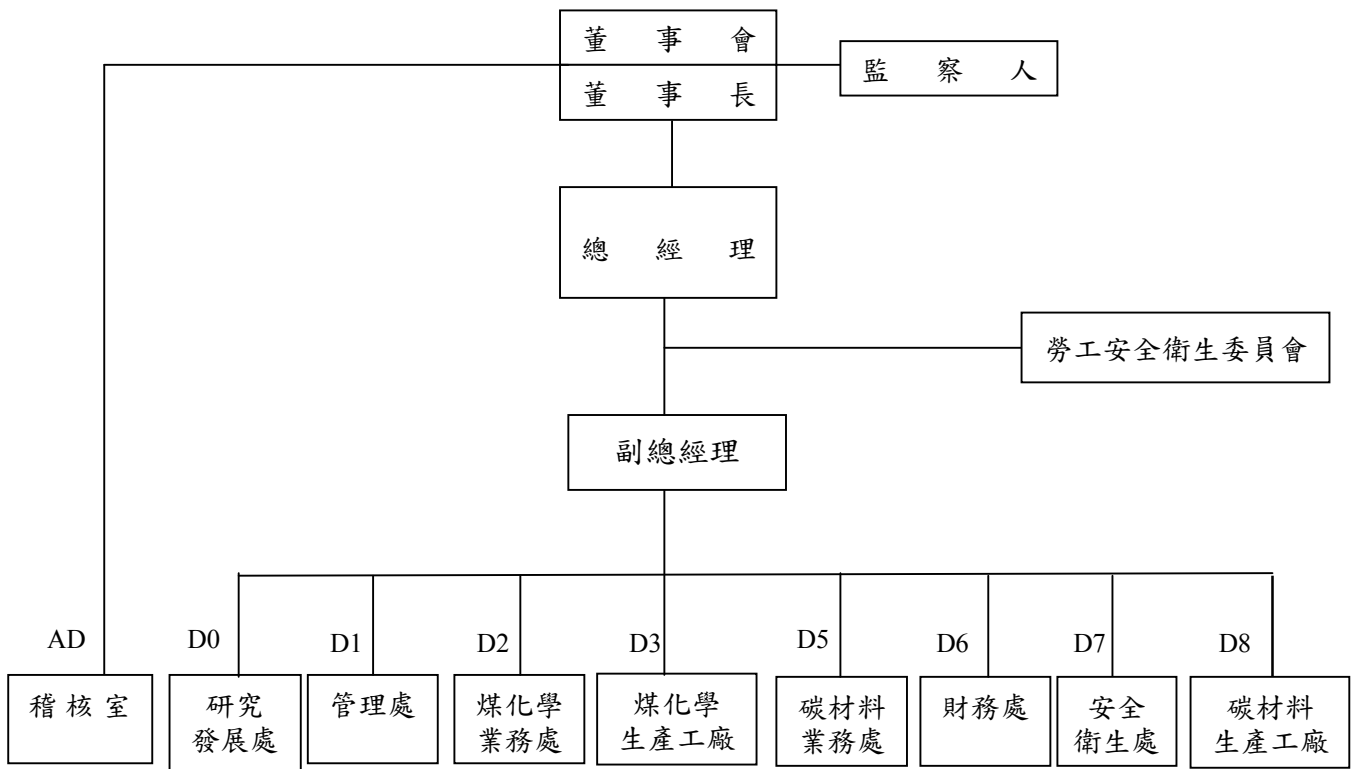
董　事　會
董　事　長
監　察　人

總　經　理

勞工安全衛生委員會

副總經理

AD
稽核室

D0
研究發展處

D1
管理處

D2
煤化學業務處

D3
煤化學生產工廠

D5
碳材料業務處

D6
財務處

D7
安全衛生處

D8
碳材料生產工廠